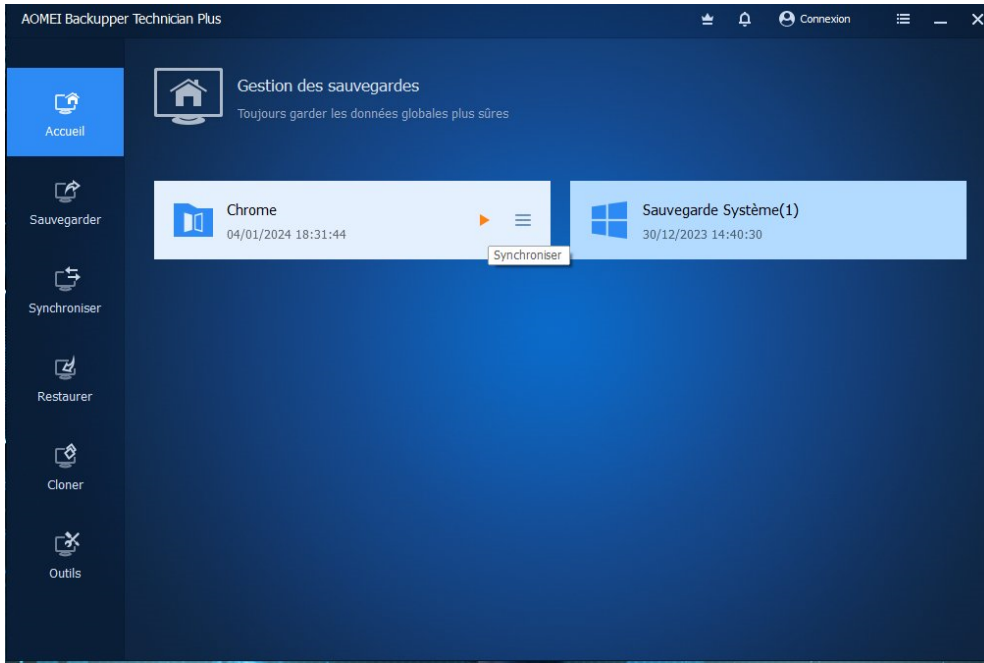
AOMEI Backupper Technician Plus

Connexion

Accueil

Sauvegarder

Synchroniser

Restaurer

Cloner

Outils

Gestion des sauvegardes

Toujours garder les données globales plus sûres

Chrome
04/01/2024 18:31:44

Synchroniser

Sauvegarde Système(1)
30/12/2023 14:40:30